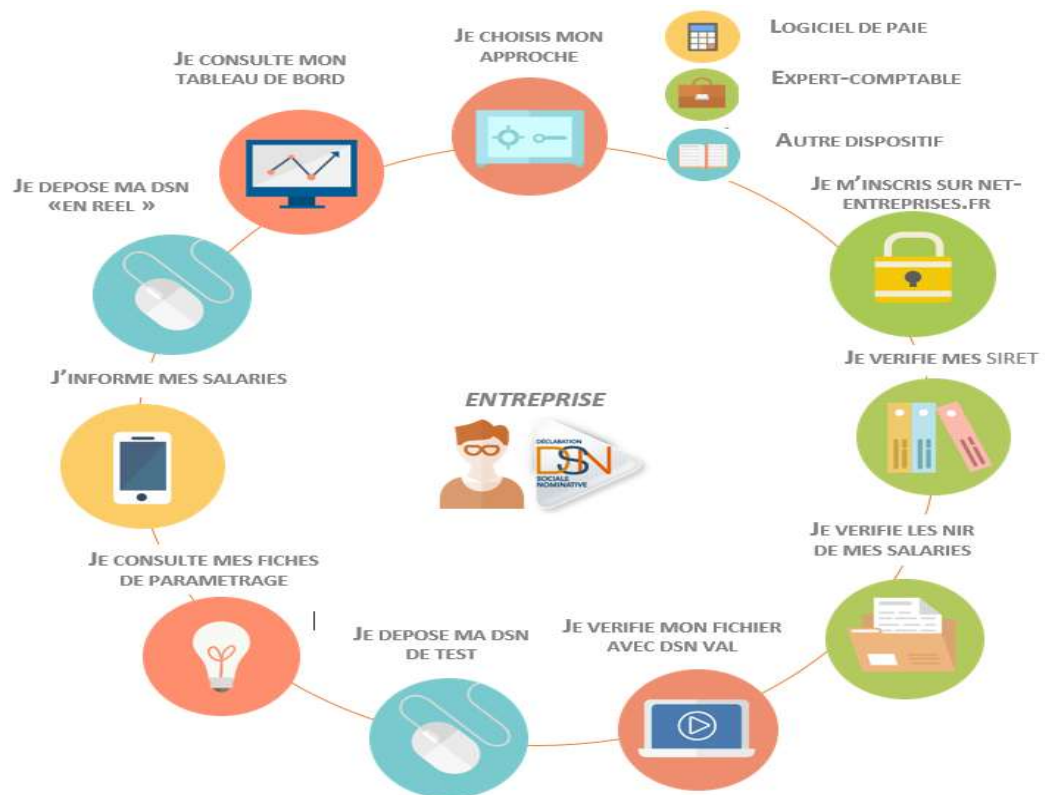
JE CHOISIS MON APPROCHE

LOGICIEL DE PAIE

EXPERT-COMPTABLE

AUTRE DISPOSITIF

JE M'INSCRIS SUR NET-ENTREPRISES.FR

JE VERIFIE MES SIRET

JE VERIFIE LES NIR DE MES SALARIES

JE VERIFIE MON FICHIER AVEC DSN VAL

JE DEPOSE MA DSN DE TEST

JE CONSULTE MES FICHES DE PARAMETRAGE

J'INFORME MES SALARIES

JE DEPOSE MA DSN «EN REEL »

JE CONSULTE MON TABLEAU DE BORD

ENTREPRISE

DÉCLARATION DSN SOCIALE NOMINATIVE